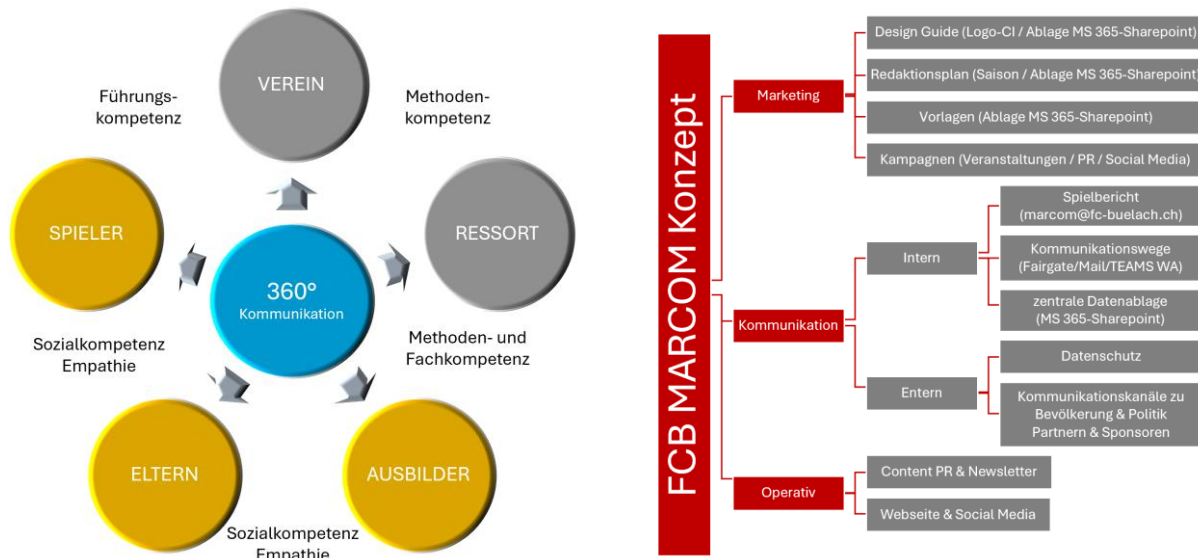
VEREIN

Führungskompetenz

Methodenkompetenz

SPIELER

360°
Kommunikation

RESSORT

Sozialkompetenz
Empathie

Methoden- und
Fachkompetenz

ELTERN

AUSBILDER

Sozialkompetenz
Empathie

FCB MARCOM Konzept

Marketing

Design Guide (Logo-CI / Ablage MS 365-Sharepoint)

Redaktionsplan (Saison / Ablage MS 365-Sharepoint)

Vorlagen (Ablage MS 365-Sharepoint)

Kampagnen (Veranstaltungen / PR / Social Media)

Kommunikation

Intern

Spielbericht
(marcom@fc-buelach.ch)

Kommunikationswege
(Fairgate/Mail/TEAMS WA)

zentrale Datenablage
(MS 365-Sharepoint)

Entern

Datenschutz

Kommunikationskanäle zu
Bevölkerung & Politik
Partnern & Sponsoren

Operativ

Content PR & Newsletter

Webseite & Social Media